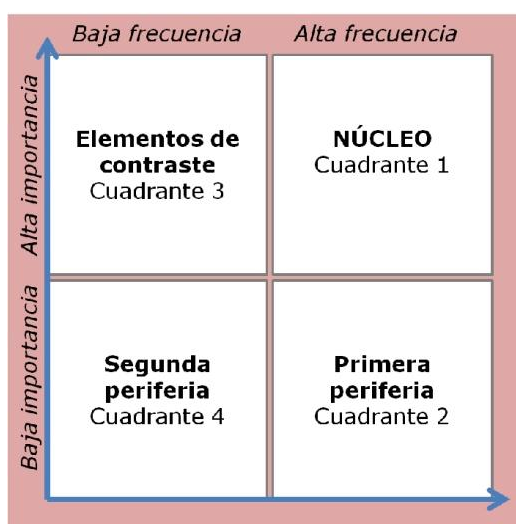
Baja frecuencia
Alta frecuencia

Alta importancia
Baja importancia

| Elementos de contraste Cuadrante 3 | NÚCLEO Cuadrante 1 |
|---|---|
| Segunda periferia Cuadrante 4 | Primera periferia Cuadrante 2 |